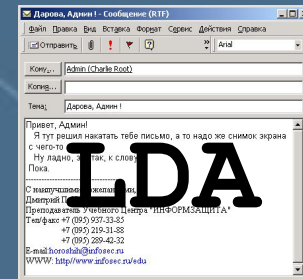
Дарова, Админ ! - Сообщение (RTF)

Файл Правка Вид Вставка Формат Сервис Действия Справка

Отправить

Arial

Кому...	Admin (Charlie Root)

Копия...

Тема:	Дарова, Админ !

Привет, Админ!
Я тут решил накатать тебе письмо, а то надо же снимок экрана с чего-то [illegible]
Ну ладно, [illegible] к слову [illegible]
Пока.

LDA

С наилучшими пожеланиями,
Дмитрий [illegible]
Преподаватель Учебного Центра "ИНФОРМЗАЩИТА"
Тел/факс +7 (095) 937-33-85
+7 (095) 219-31-88
+7 (095) 289-42-32
E-mail: horoshih@infosec.ru
WWW: http://www.infosec.ru/edu